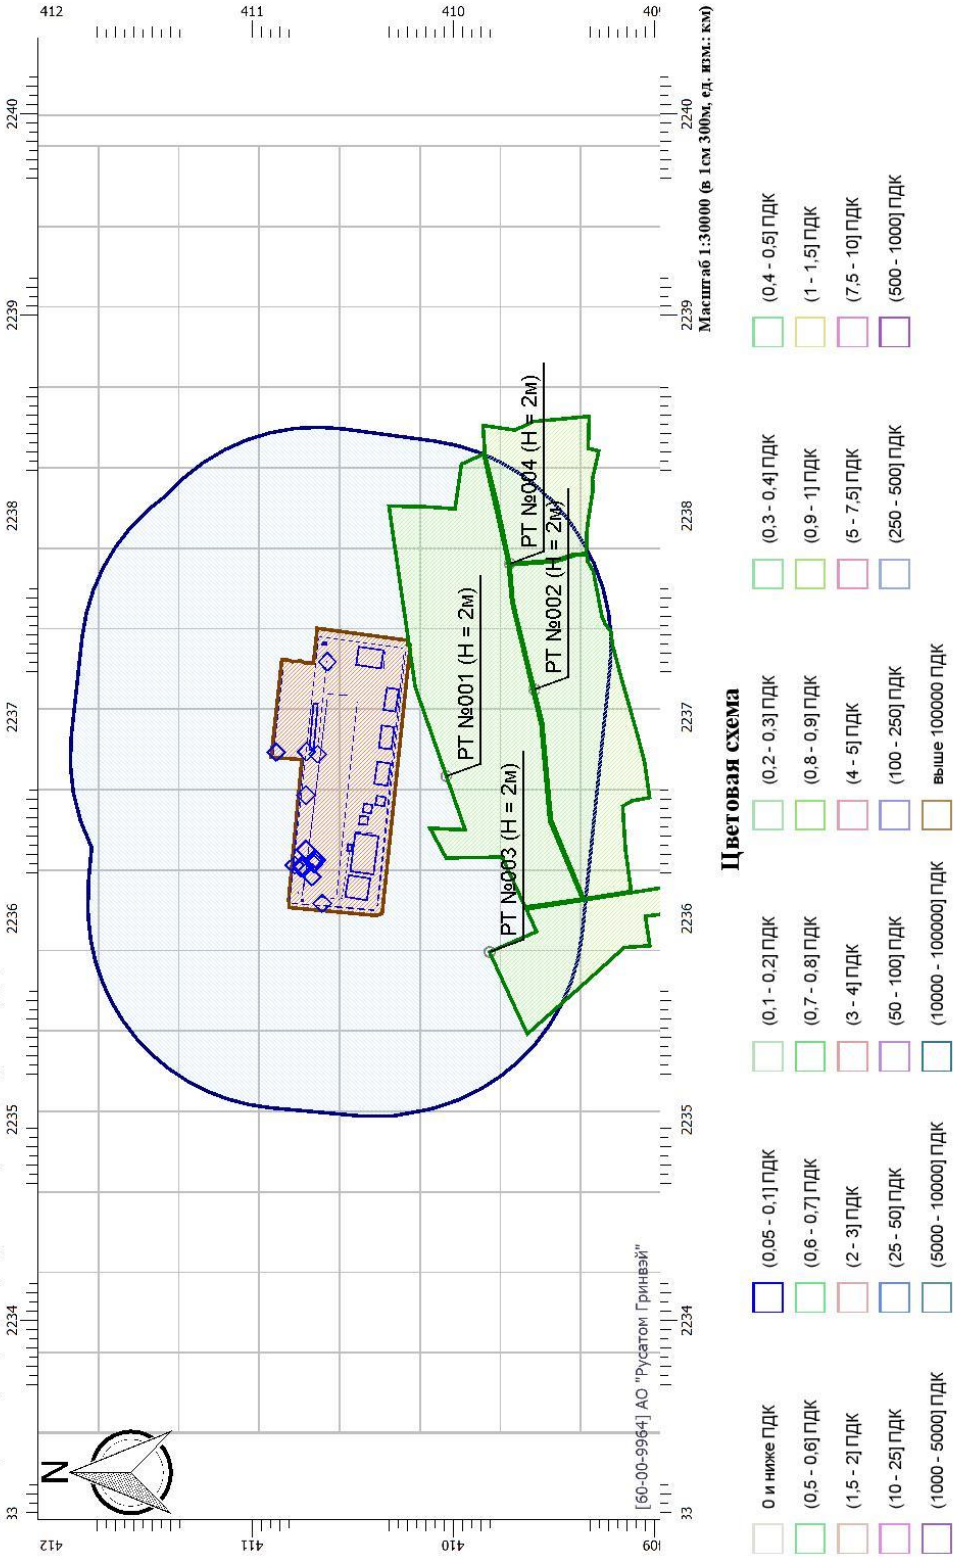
412
411
410
409
2240
2239
2238
2237
2236
2235
2234
2233
412
411
410
409
2240
2239
2238
2237
2236
2235
2234
2233
Масштаб 1:30000 (в 1см 300м, ед. изм.: км)
N
РТ №001 (H = 2м)
РТ №002 (H = 2м)
РТ №003 (H = 2м)
РТ №004 (H = 2м)
[60-00-9964] АО "Русатом Гринвэй"

Цветовая схема

0 и ниже ПДК
(0,05 - 0,1] ПДК
(0,1 - 0,2] ПДК
(0,2 - 0,3] ПДК
(0,3 - 0,4] ПДК
(0,4 - 0,5] ПДК
(0,5 - 0,6] ПДК
(0,6 - 0,7] ПДК
(0,7 - 0,8] ПДК
(0,8 - 0,9] ПДК
(0,9 - 1] ПДК
(1 - 1,5] ПДК
(1,5 - 2] ПДК
(2 - 3] ПДК
(3 - 4] ПДК
(4 - 5] ПДК
(5 - 7,5] ПДК
(7,5 - 10] ПДК
(10 - 25] ПДК
(25 - 50] ПДК
(50 - 100] ПДК
(100 - 250] ПДК
(250 - 500] ПДК
(500 - 1000] ПДК
(1000 - 5000] ПДК
(5000 - 10000] ПДК
(10000 - 100000] ПДК
выше 100000 ПДК